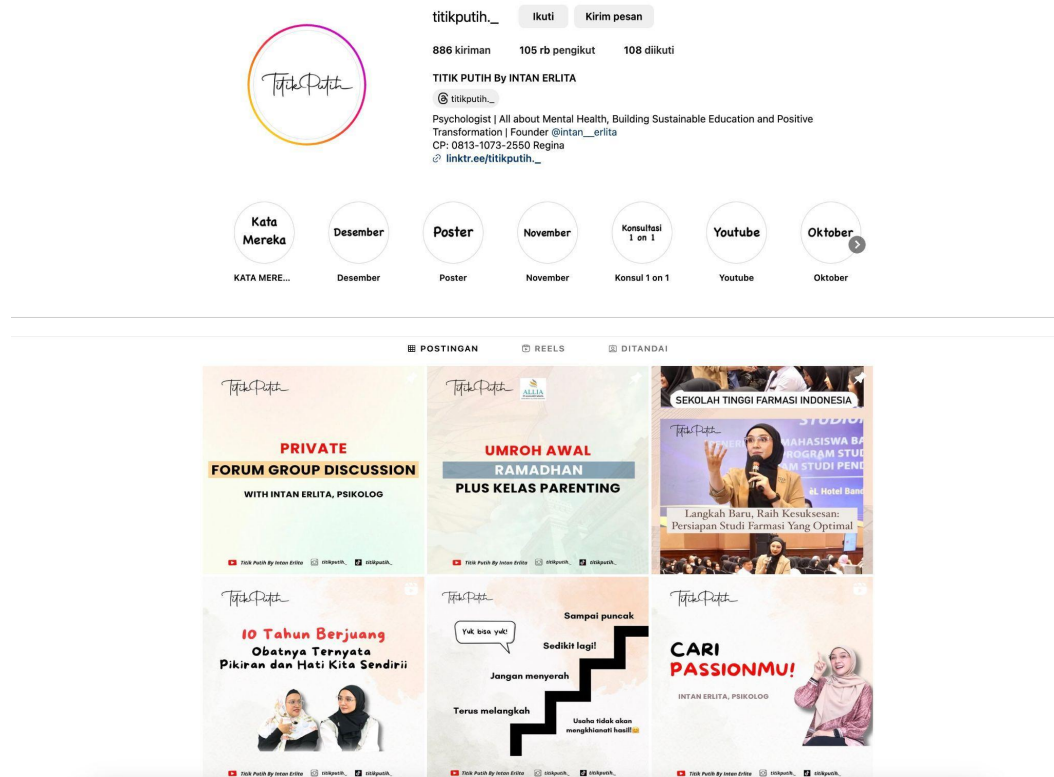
TitikPutih

titikputih._ Ikuti Kirim pesan

886 kiriman 105 rb pengikut 108 diikuti

TITIK PUTIH By INTAN ERLITA

titikputih._

Psychologist | All about Mental Health, Building Sustainable Education and Positive Transformation | Founder @intan__erlita
CP: 0813-1073-2550 Regina
linktr.ee/titikputih._

Kata Mereka — KATA MERE...
Desember — Desember
Poster — Poster
November — November
Konsultasi 1 on 1 — Konsul 1 on 1
Youtube — Youtube
Oktober — Oktober

POSTINGAN REELS DITANDAI

TitikPutih
PRIVATE
FORUM GROUP DISCUSSION
WITH INTAN ERLITA, PSIKOLOG
Titik Putih By Intan Erlita titikputih._ titikputih._

TitikPutih ALLIA
UMROH AWAL
RAMADHAN
PLUS KELAS PARENTING
Titik Putih By Intan Erlita titikputih._ titikputih._

SEKOLAH TINGGI FARMASI INDONESIA
TitikPutih
MAHASISWA BA PROGRAM STU M STUDI PEND
Hotel Band
Langkah Baru, Raih Kesuksesan:
Persiapan Studi Farmasi Yang Optimal

TitikPutih
10 Tahun Berjuang
Obatnya Ternyata
Pikiran dan Hati Kita Sendiri!
Titik Putih By Intan Erlita titikputih._ titikputih._

TitikPutih
Yuk bisa yuk!
Sampai puncak
Sedikit lagi!
Jangan menyerah
Terus melangkah
Usaha tidak akan mengkhianati hasil!
Titik Putih By Intan Erlita titikputih._ titikputih._

TitikPutih
CARI
PASSIONMU!
INTAN ERLITA, PSIKOLOG
Titik Putih By Intan Erlita titikputih._ titikputih._